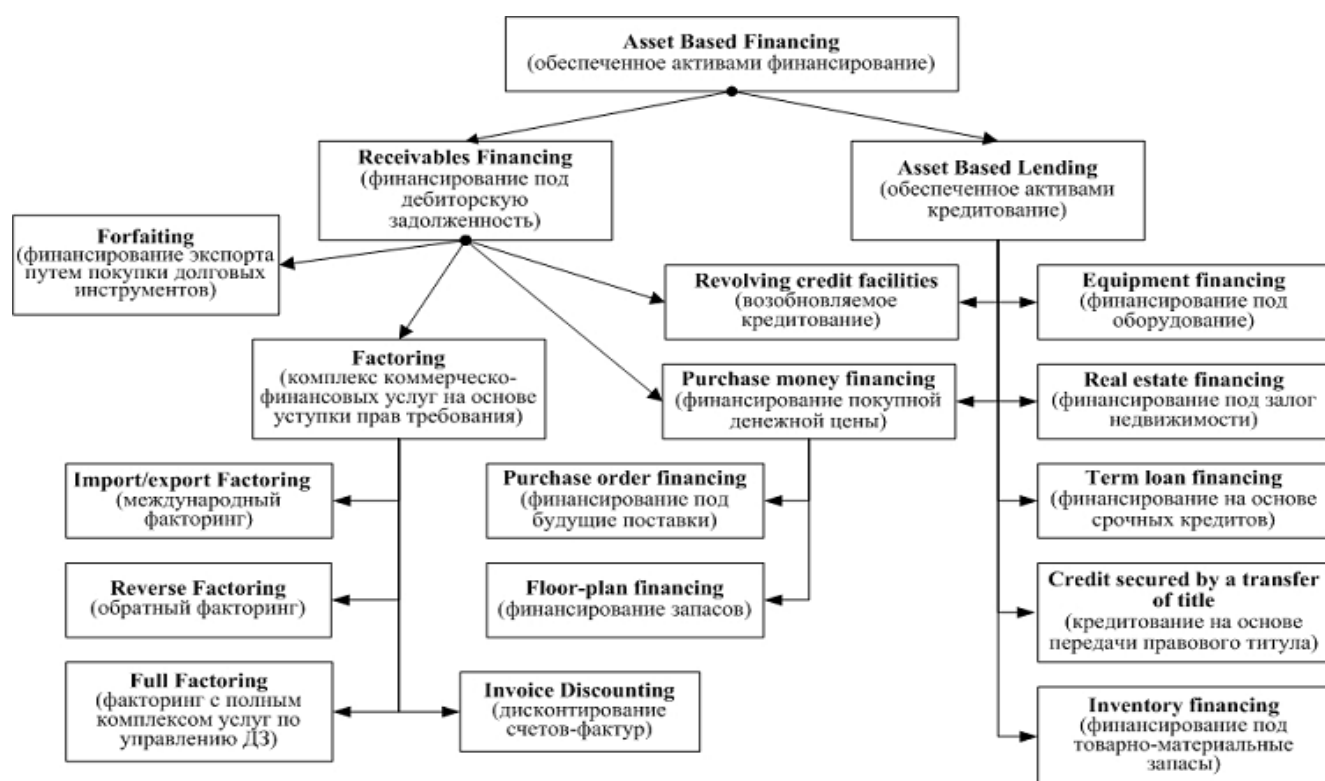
**Asset Based Financing**
(обеспеченное активами финансирование)

**Receivables Financing**
(финансирование под дебиторскую задолженность)

**Asset Based Lending**
(обеспеченное активами кредитование)

**Forfaiting**
(финансирование экспорта путем покупки долговых инструментов)

**Revolving credit facilities**
(возобновляемое кредитование)

**Equipment financing**
(финансирование под оборудование)

**Factoring**
(комплекс коммерческо-финансовых услуг на основе уступки прав требования)

**Purchase money financing**
(финансирование покупной денежной цены)

**Real estate financing**
(финансирование под залог недвижимости)

**Import/export Factoring**
(международный факторинг)

**Purchase order financing**
(финансирование под будущие поставки)

**Term loan financing**
(финансирование на основе срочных кредитов)

**Reverse Factoring**
(обратный факторинг)

**Floor-plan financing**
(финансирование запасов)

**Credit secured by a transfer of title**
(кредитование на основе передачи правового титула)

**Full Factoring**
(факторинг с полным комплексом услуг по управлению ДЗ)

**Invoice Discounting**
(дисконтирование счетов-фактур)

**Inventory financing**
(финансирование под товарно-материальные запасы)